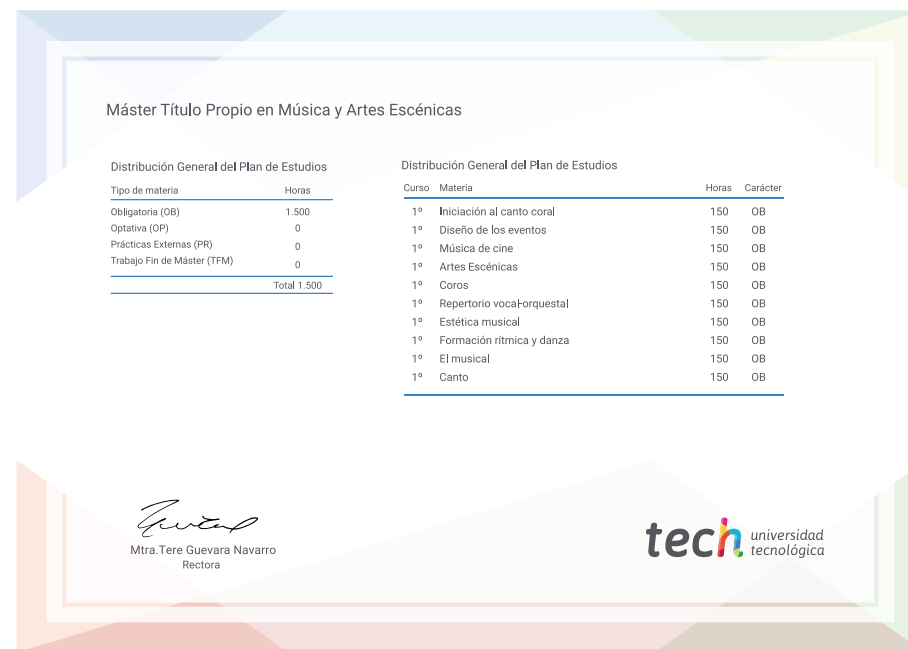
Máster Título Propio en Música y Artes Escénicas

Distribución General del Plan de Estudios

| Tipo de materia | Horas |
|---|---|
| Obligatoria (OB) | 1.500 |
| Optativa (OP) | 0 |
| Prácticas Externas (PR) | 0 |
| Trabajo Fin de Máster (TFM) | 0 |
| | Total 1.500 |

Distribución General del Plan de Estudios

| Curso | Materia | Horas | Carácter |
|---|---|---|---|
| 1º | Iniciación al canto coral | 150 | OB |
| 1º | Diseño de los eventos | 150 | OB |
| 1º | Música de cine | 150 | OB |
| 1º | Artes Escénicas | 150 | OB |
| 1º | Coros | 150 | OB |
| 1º | Repertorio vocal-orquestal | 150 | OB |
| 1º | Estética musical | 150 | OB |
| 1º | Formación rítmica y danza | 150 | OB |
| 1º | El musical | 150 | OB |
| 1º | Canto | 150 | OB |

Mtra.Tere Guevara Navarro
Rectora

tech universidad tecnológica